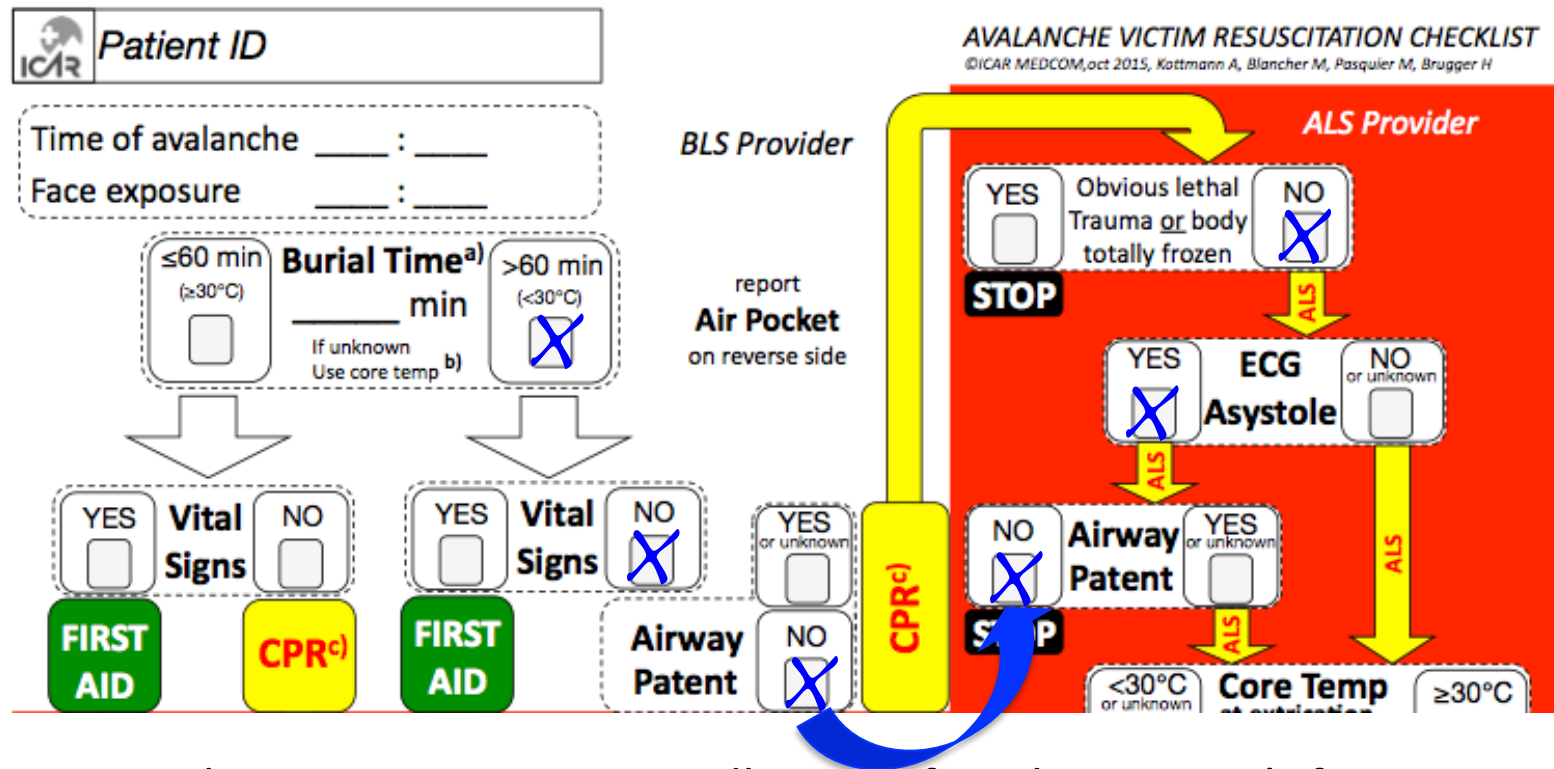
ICAR Patient ID

AVALANCHE VICTIM RESUSCITATION CHECKLIST
©ICAR MEDCOM,oct 2015, Kottmann A, Blancher M, Pasquier M, Brugger H

Time of avalanche ____ : ____
Face exposure ____ : ____

≤60 min (≥30°C)
Burial Time a)
______ min
If unknown Use core temp b)
>60 min (<30°C)

YES Vital Signs NO
FIRST AID
CPR c)

YES Vital Signs NO
FIRST AID

BLS Provider

report Air Pocket on reverse side

YES or unknown
Airway Patent
NO

CPR c)

ALS Provider

YES Obvious lethal Trauma or body totally frozen NO
STOP

ALS

YES ECG Asystole NO or unknown

ALS

NO Airway Patent YES or unknown
ST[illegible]P

ALS

ALS

<30°C or unknown Core Temp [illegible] ≥30°C